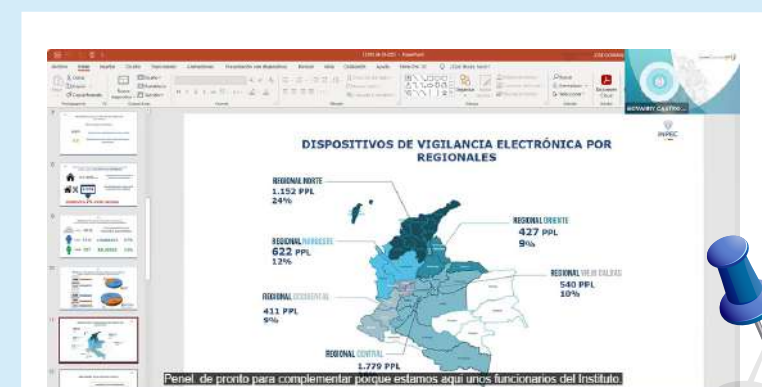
DISPOSITIVOS DE VIGILANCIA ELECTRÓNICA POR REGIONALES

INPEC

REGIONAL NORTE
1.152 PPL
24%

REGIONAL ORIENTE
427 PPL
9%

REGIONAL NOROESTE
622 PPL
12%

REGIONAL VIEJO CALDAS
540 PPL
10%

REGIONAL OCCIDENTAL
411 PPL
9%

REGIONAL CENTRAL
1.779 PPL

ROSWIRY CASTRO ...

Penal, de pronto para complementar porque estamos aquí unos funcionarios del Instituto.